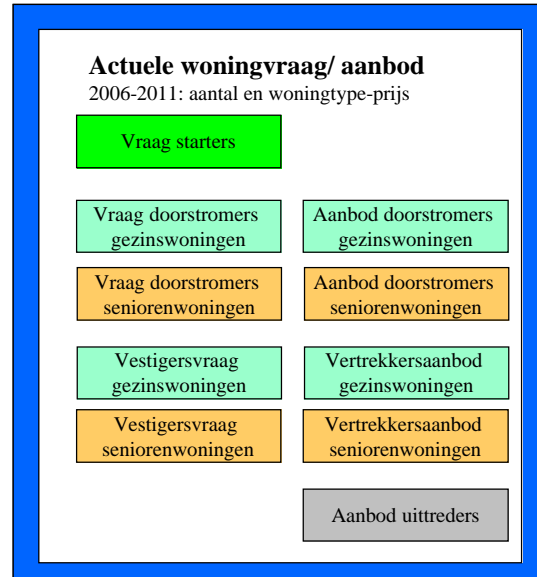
**Actuele woningvraag/ aanbod**
2006-2011: aantal en woningtype-prijs

Vraag starters

Vraag doorstromers gezinswoningen

Aanbod doorstromers gezinswoningen

Vraag doorstromers seniorenwoningen

Aanbod doorstromers seniorenwoningen

Vestigersvraag gezinswoningen

Vertrekkersaanbod gezinswoningen

Vestigersvraag seniorenwoningen

Vertrekkersaanbod seniorenwoningen

Aanbod uittreders